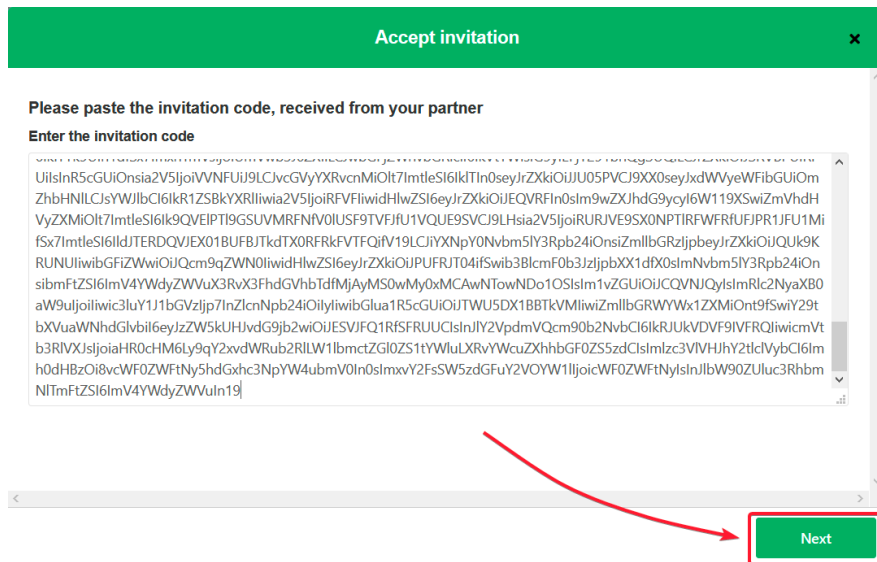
Accept invitation

Please paste the invitation code, received from your partner

Enter the invitation code

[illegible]
UiIsInR5cGUiOnsia2V5IjoiVVNFUiJ9LCJvcGVyYXRvcnMiOlt7ImtleSI6IklTIn0seyJrZXkiOiJJU05PVCJ9XX0seyJxdWVyeWFibGUiOmZhbHNlLCJsYWJlbCI6IkR1ZSBkYXRlIiwia2V5IjoiRFVFIiwidHlwZSI6eyJrZXkiOiJEQVRFIn0sIm9wZXJhdG9ycyI6W119XSwiZmVhdHVyZXMiOlt7ImtleSI6Ik9QVElPTl9GSUVMRFNfV0lUSF9TVFJfU1VQUE9SVCJ9LHsia2V5IjoiRURJVE9SX0NPTlRFWFRfUFJPR1JFU1MifSx7ImtleSI6IldJTERDQVJEX01BUFBJTkdTX0RFRkFVTFQifV19LCJiYXNpY0Nvbm5lY3Rpb24iOnsiZmllbGRzIjpbeyJrZXkiOiJQUk9KRUNUIiwibGFiZWwiOiJQcm9qZWN0IiwidHlwZSI6eyJrZXkiOiJPUFRJT04ifSwib3BlcmF0b3JzIjpbXX1dfX0sImNvbm5lY3Rpb24iOnsibmFtZSI6ImV4YWdyZWVuX3RvX3FhdGVhbTdfMjAyMS0wMy0xMCAwNTowNDo1OSIsIm1vZGUiOiJCQVNJQyIsImRlc2NyaXB0aW9uIjoiIiwic3luY1J1bGVzIjp7InZlcnNpb24iOiIyIiwibGlua1R5cGUiOiJTWU5DX1BBTkVMIiwiZmllbGRWYWx1ZXMiOnt9fSwiY29tbXVuaWNhdGlvbiI6eyJzZW5kUHJvdG9jb2wiOiJESVJFQ1RfSFRUUCIsInJlY2VpdmVQcm90b2NvbCI6IkRJUkVDVF9IVFRQIiwicmVtb3RlVXJsIjoiaHR0cHM6Ly9qY2xvdWRub2RlLW1lbmctZGl0ZS1tYWluLXRvYWcuZXhhbGF0ZS5zdCIsImlzc3VlVHJhY2tlclVybCI6Imh0dHBzOi8vcWF0ZWFtNy5hdGxhc3NpYW4ubmV0In0sImxvY2FsSW5zdGFuY2VOYW1lIjoicWF0ZWFtNyIsInJlbW90ZUluc3RhbmNlTmFtZSI6ImV4YWdyZWVuIn19

Next